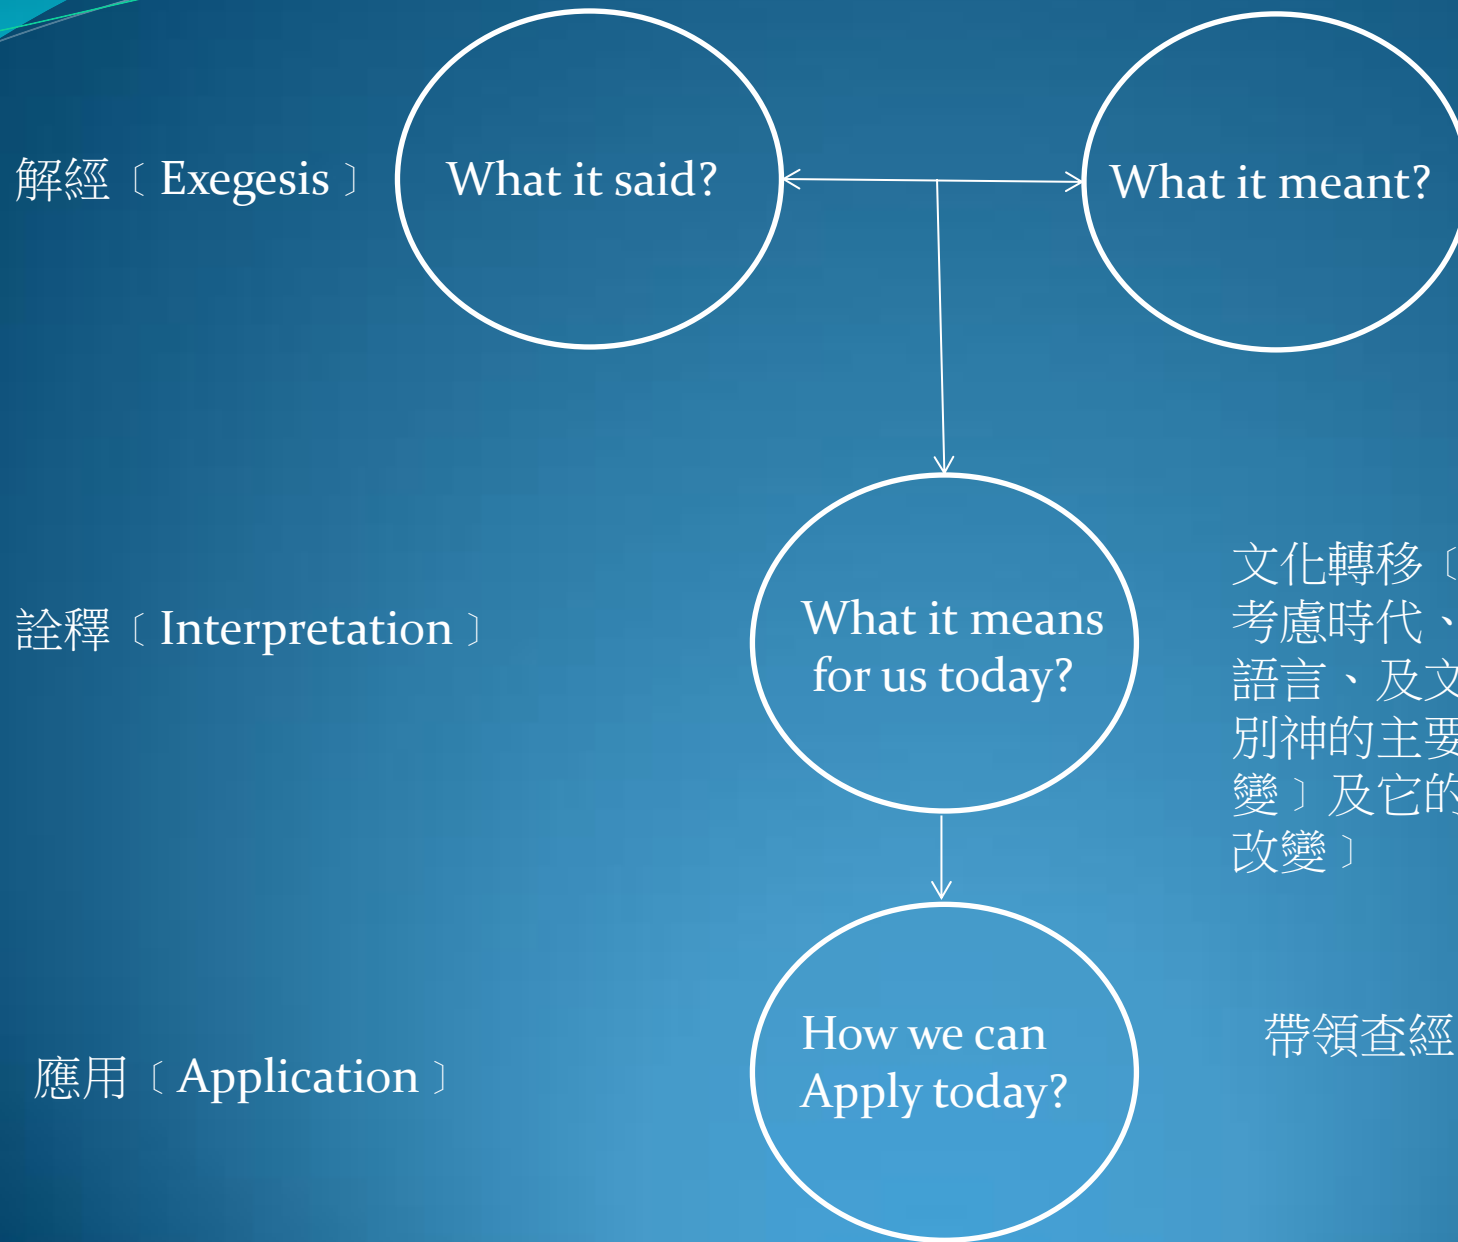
解經〔Exegesis〕

What it said?

What it meant?

詮釋〔Interpretation〕

What it means for us today?

文化轉移〔
考慮時代、
語言、及文
別神的主要
變〕及它的
改變〕

應用〔Application〕

How we can Apply today?

帶領查經